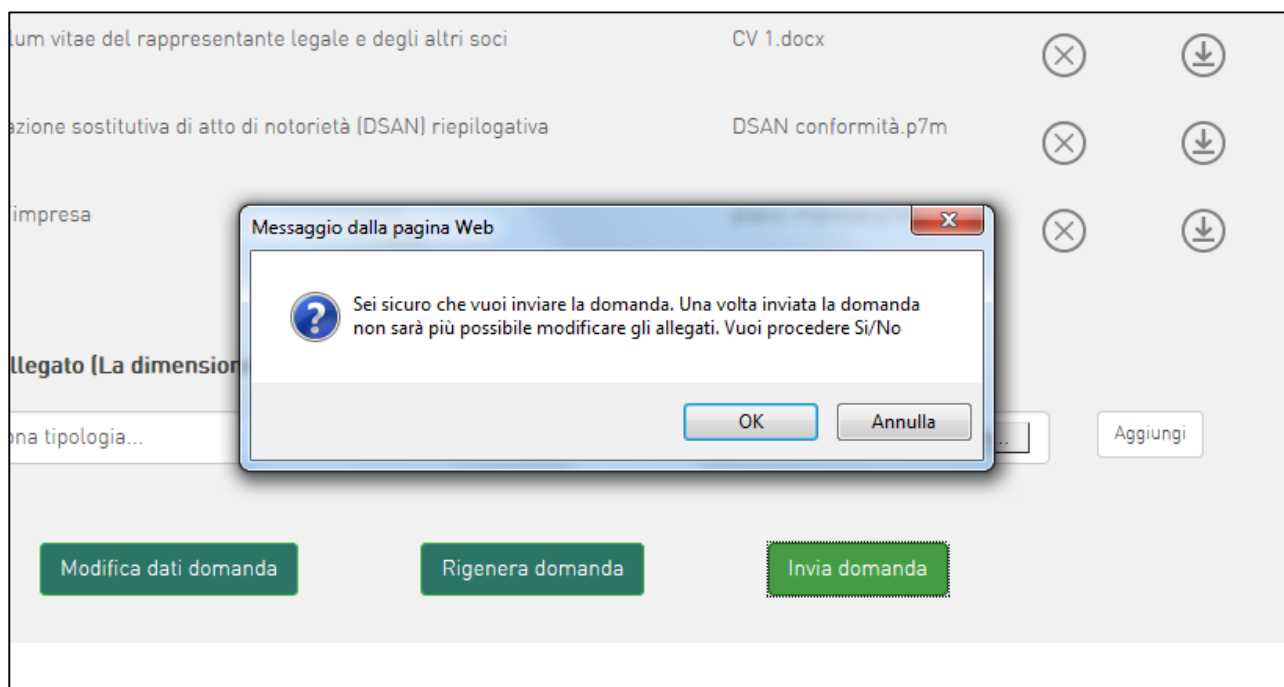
lum vitae del rappresentante legale e degli altri soci
CV 1.docx

azione sostitutiva di atto di notorietà (DSAN) riepilogativa
DSAN conformità.p7m

'impresa
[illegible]

Messaggio dalla pagina Web

Sei sicuro che vuoi inviare la domanda. Una volta inviata la domanda non sarà più possibile modificare gli allegati. Vuoi procedere Si/No

OK
Annulla

llegato (La dimension

ona tipologia...

...

Aggiungi

Modifica dati domanda
Rigenera domanda
Invia domanda